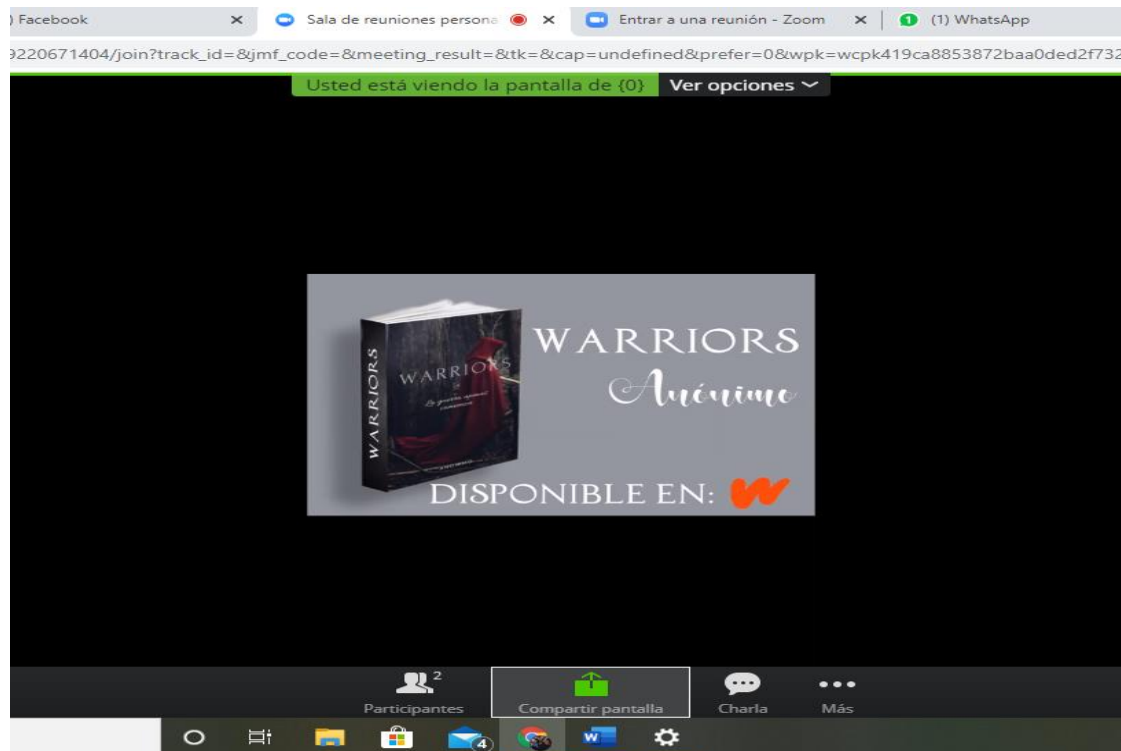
) Facebook ×
Sala de reuniones persona ×
Entrar a una reunión - Zoom ×
1 (1) WhatsApp

9220671404/join?track_id=&jmf_code=&meeting_result=&tk=&cap=undefined&prefer=0&wpk=wcpk419ca8853872baa0ded2f732

Usted está viendo la pantalla de {0} Ver opciones

WARRIORS
WARRIORS
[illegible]

WARRIORS
Anónime

DISPONIBLE EN:

2
Participantes
Compartir pantalla
Charla
Más

4